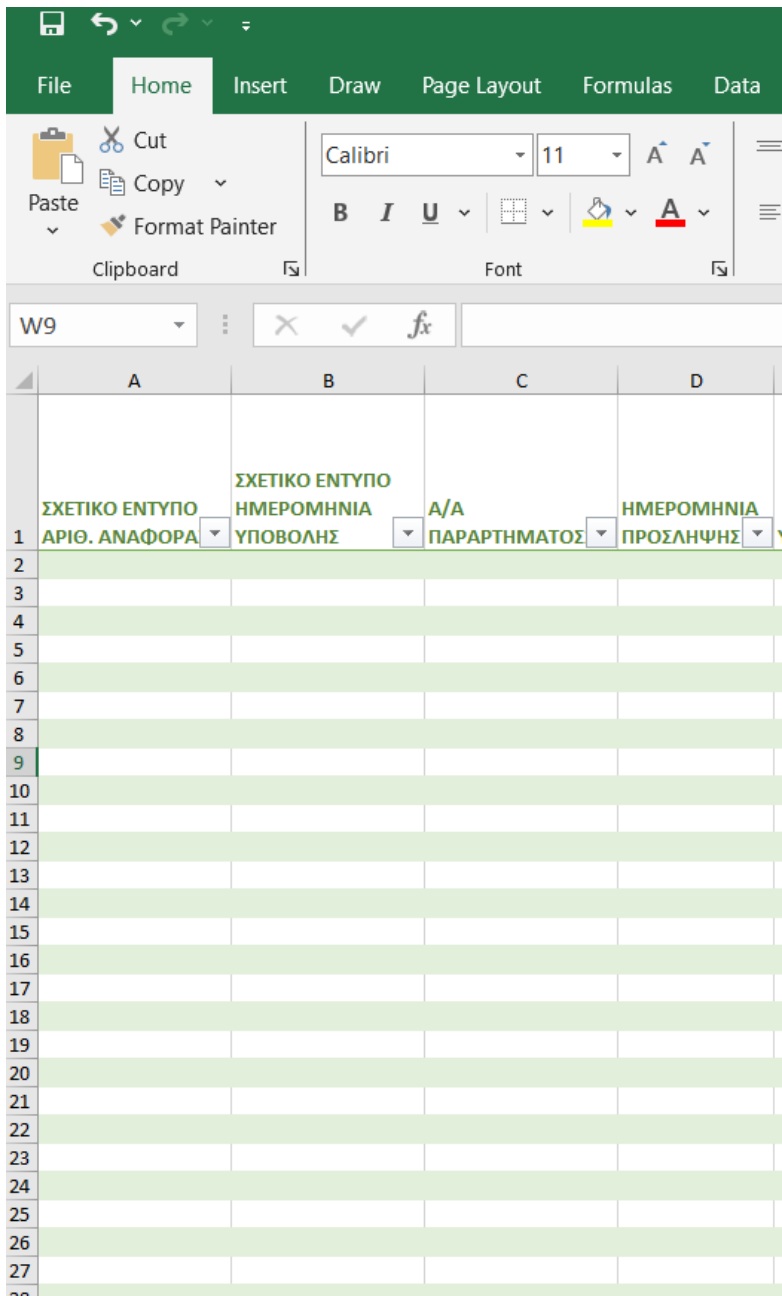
File Home Insert Draw Page Layout Formulas Data

Paste
Cut
Copy
Format Painter
Clipboard

Calibri
11
B I U
Font

W9
$fx$

| | A | B | C | D |
|---|---|---|---|---|
| 1 | ΣΧΕΤΙΚΟ ΕΝΤΥΠΟ ΑΡΙΘ. ΑΝΑΦΟΡΑ | ΣΧΕΤΙΚΟ ΕΝΤΥΠΟ ΗΜΕΡΟΜΗΝΙΑ ΥΠΟΒΟΛΗΣ | Α/Α ΠΑΡΑΡΤΗΜΑΤΟΣ | ΗΜΕΡΟΜΗΝΙΑ ΠΡΟΣΛΗΨΗΣ |
| 2 | | | | |
| 3 | | | | |
| 4 | | | | |
| 5 | | | | |
| 6 | | | | |
| 7 | | | | |
| 8 | | | | |
| 9 | | | | |
| 10 | | | | |
| 11 | | | | |
| 12 | | | | |
| 13 | | | | |
| 14 | | | | |
| 15 | | | | |
| 16 | | | | |
| 17 | | | | |
| 18 | | | | |
| 19 | | | | |
| 20 | | | | |
| 21 | | | | |
| 22 | | | | |
| 23 | | | | |
| 24 | | | | |
| 25 | | | | |
| 26 | | | | |
| 27 | | | | |